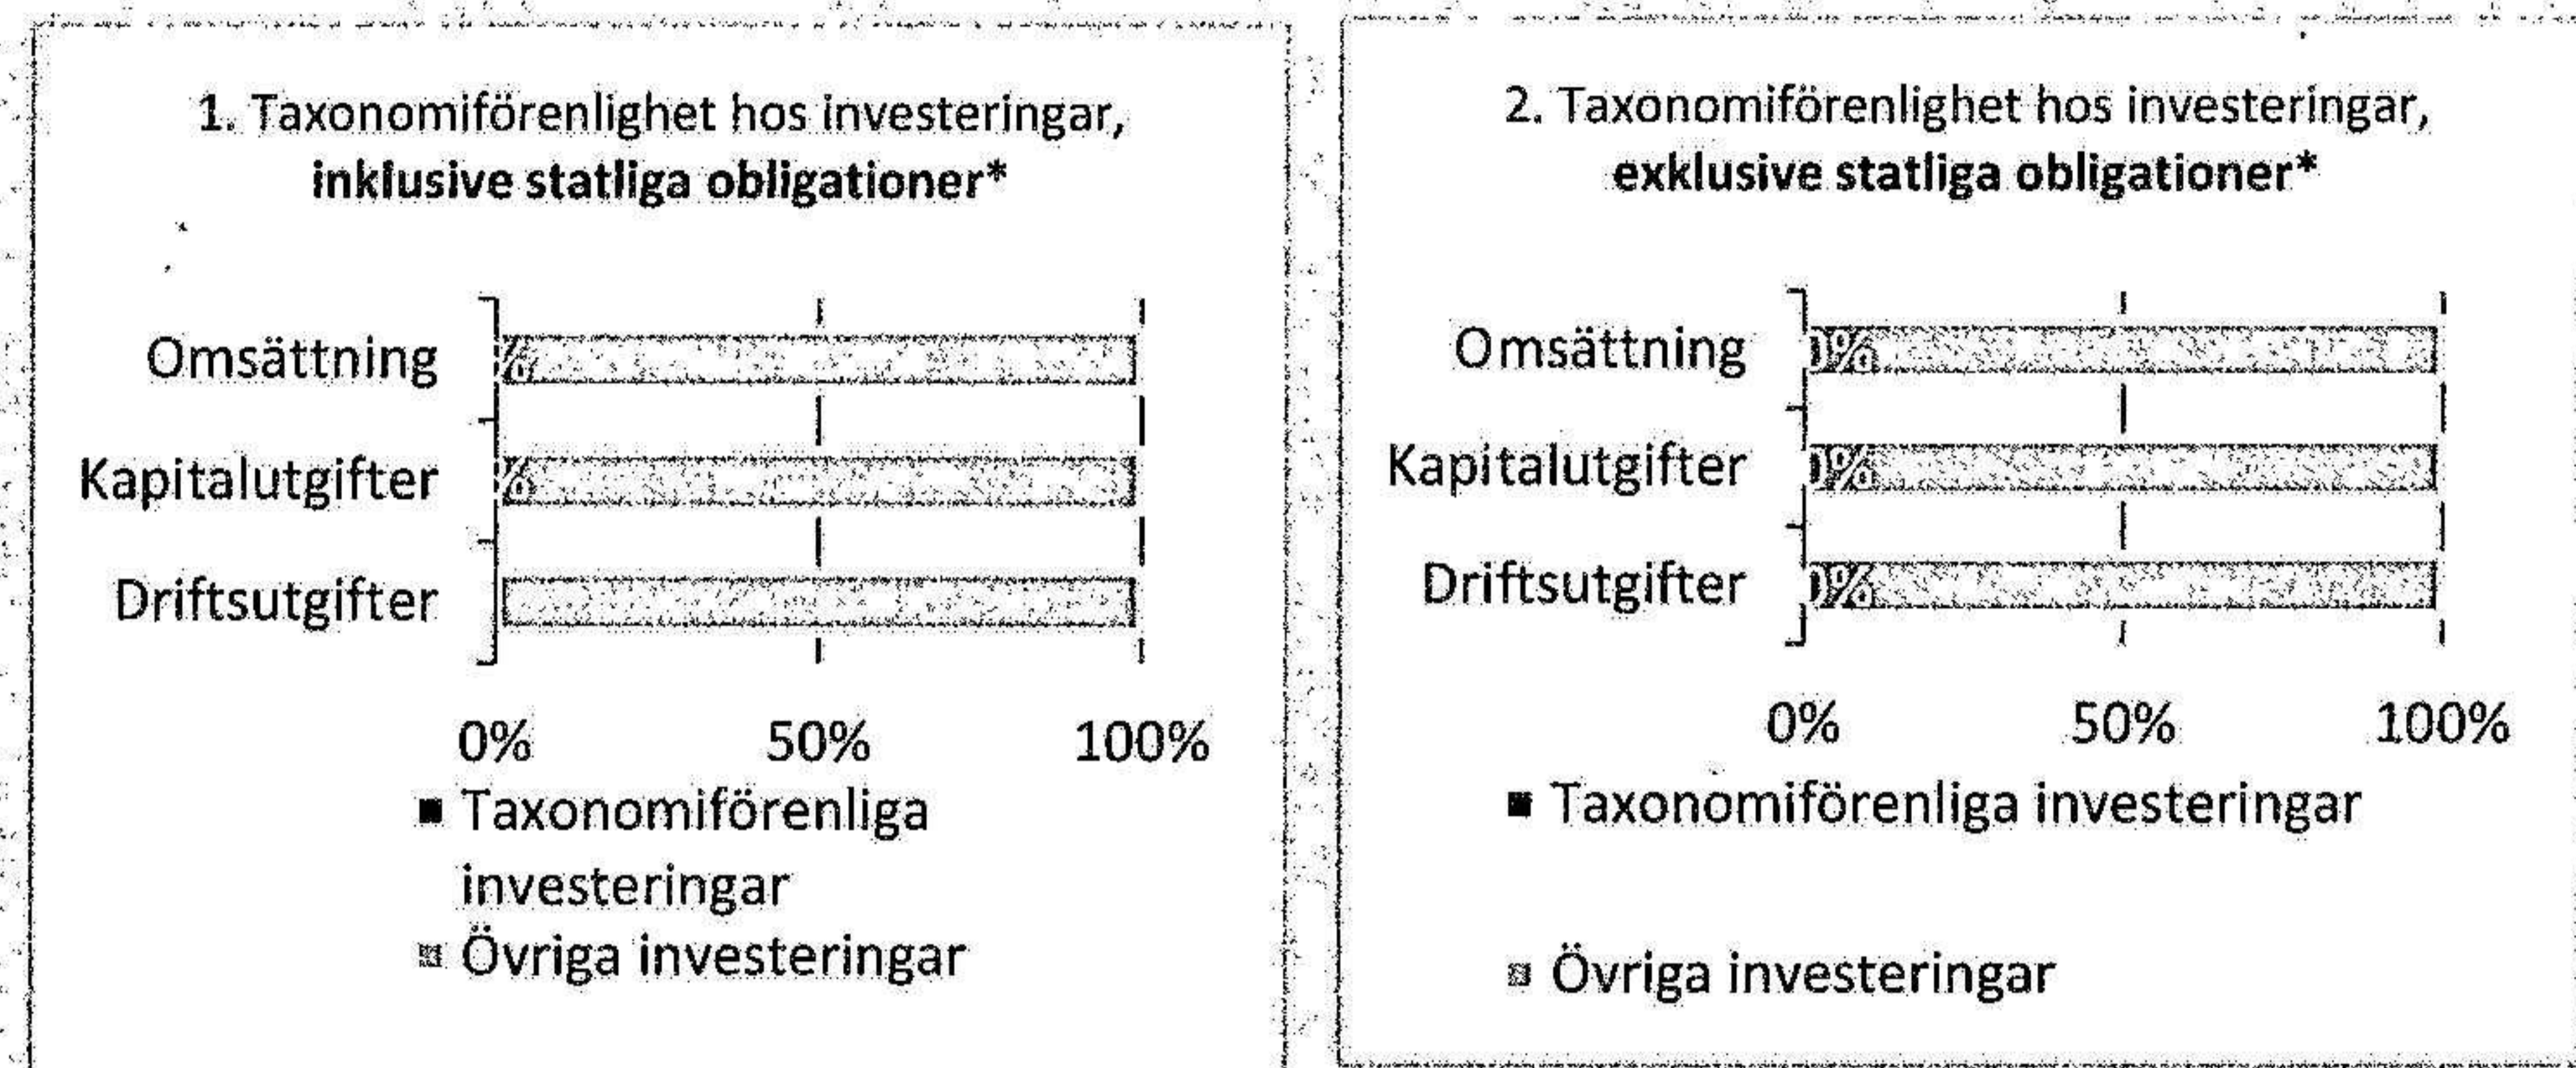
1. Taxonomiförenlighet hos investeringar, **inklusive statliga obligationer***

Omsättning %

Kapitalutgifter %

Driftsutgifter

0% 50% 100%

Taxonomiförenliga investeringar

Övriga investeringar

2. Taxonomiförenlighet hos investeringar, **exklusive statliga obligationer***

Omsättning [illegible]%

Kapitalutgifter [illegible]%

Driftsutgifter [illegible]%

0% 50% 100%

Taxonomiförenliga investeringar

Övriga investeringar